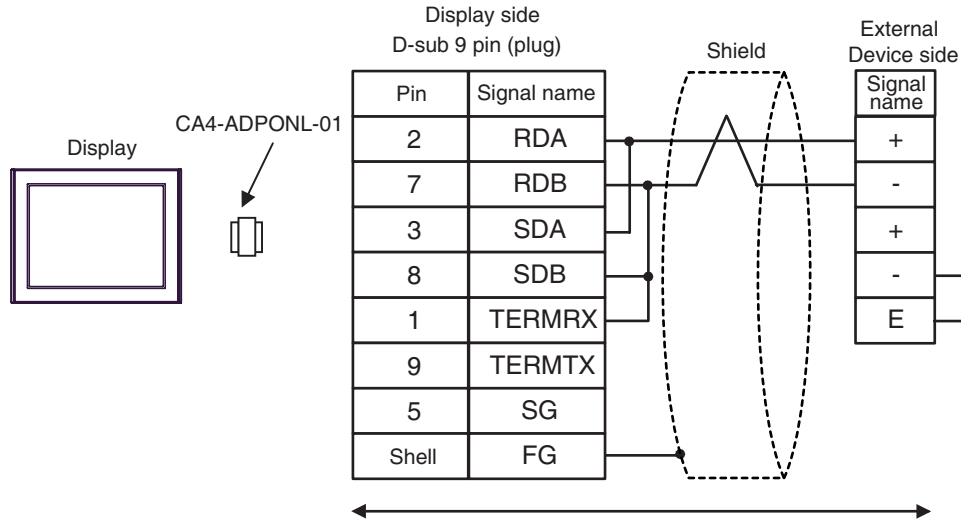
Display side
D-sub 9 pin (plug)

Shield

External
Device side

Display

CA4-ADPONL-01

| Pin | Signal name |
|---|---|
| 2 | RDA |
| 7 | RDB |
| 3 | SDA |
| 8 | SDB |
| 1 | TERMRX |
| 9 | TERMTX |
| 5 | SG |
| Shell | FG |

| Signal name |
|---|
| + |
| - |
| + |
| - |
| E |